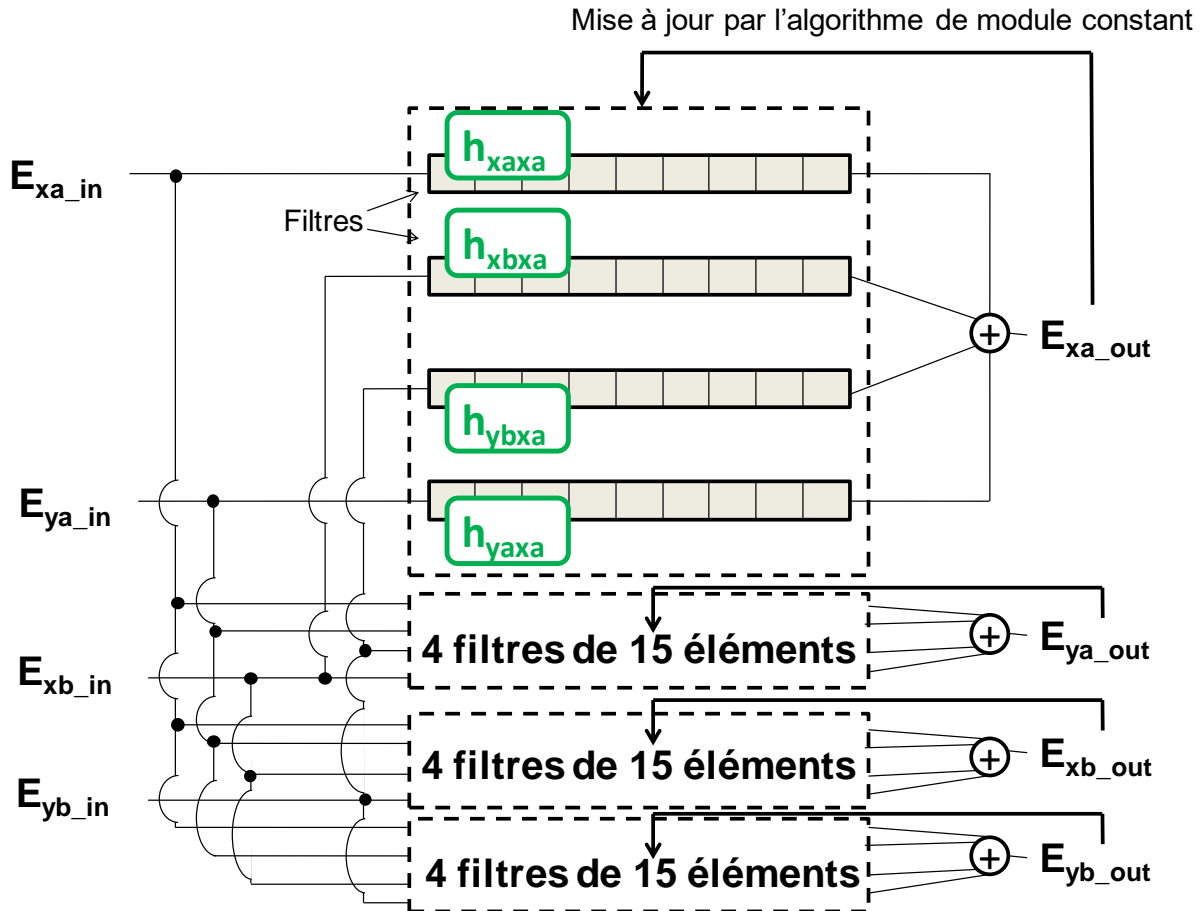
Mise à jour par l'algorithme de module constant

$E_{xa\_in}$

Filtres

$h_{xaxa}$

$h_{xbxa}$

$h_{ybxa}$

$h_{yaxa}$

$E_{xa\_out}$

$E_{ya\_in}$

4 filtres de 15 éléments

$E_{ya\_out}$

$E_{xb\_in}$

4 filtres de 15 éléments

$E_{xb\_out}$

$E_{yb\_in}$

4 filtres de 15 éléments

$E_{yb\_out}$